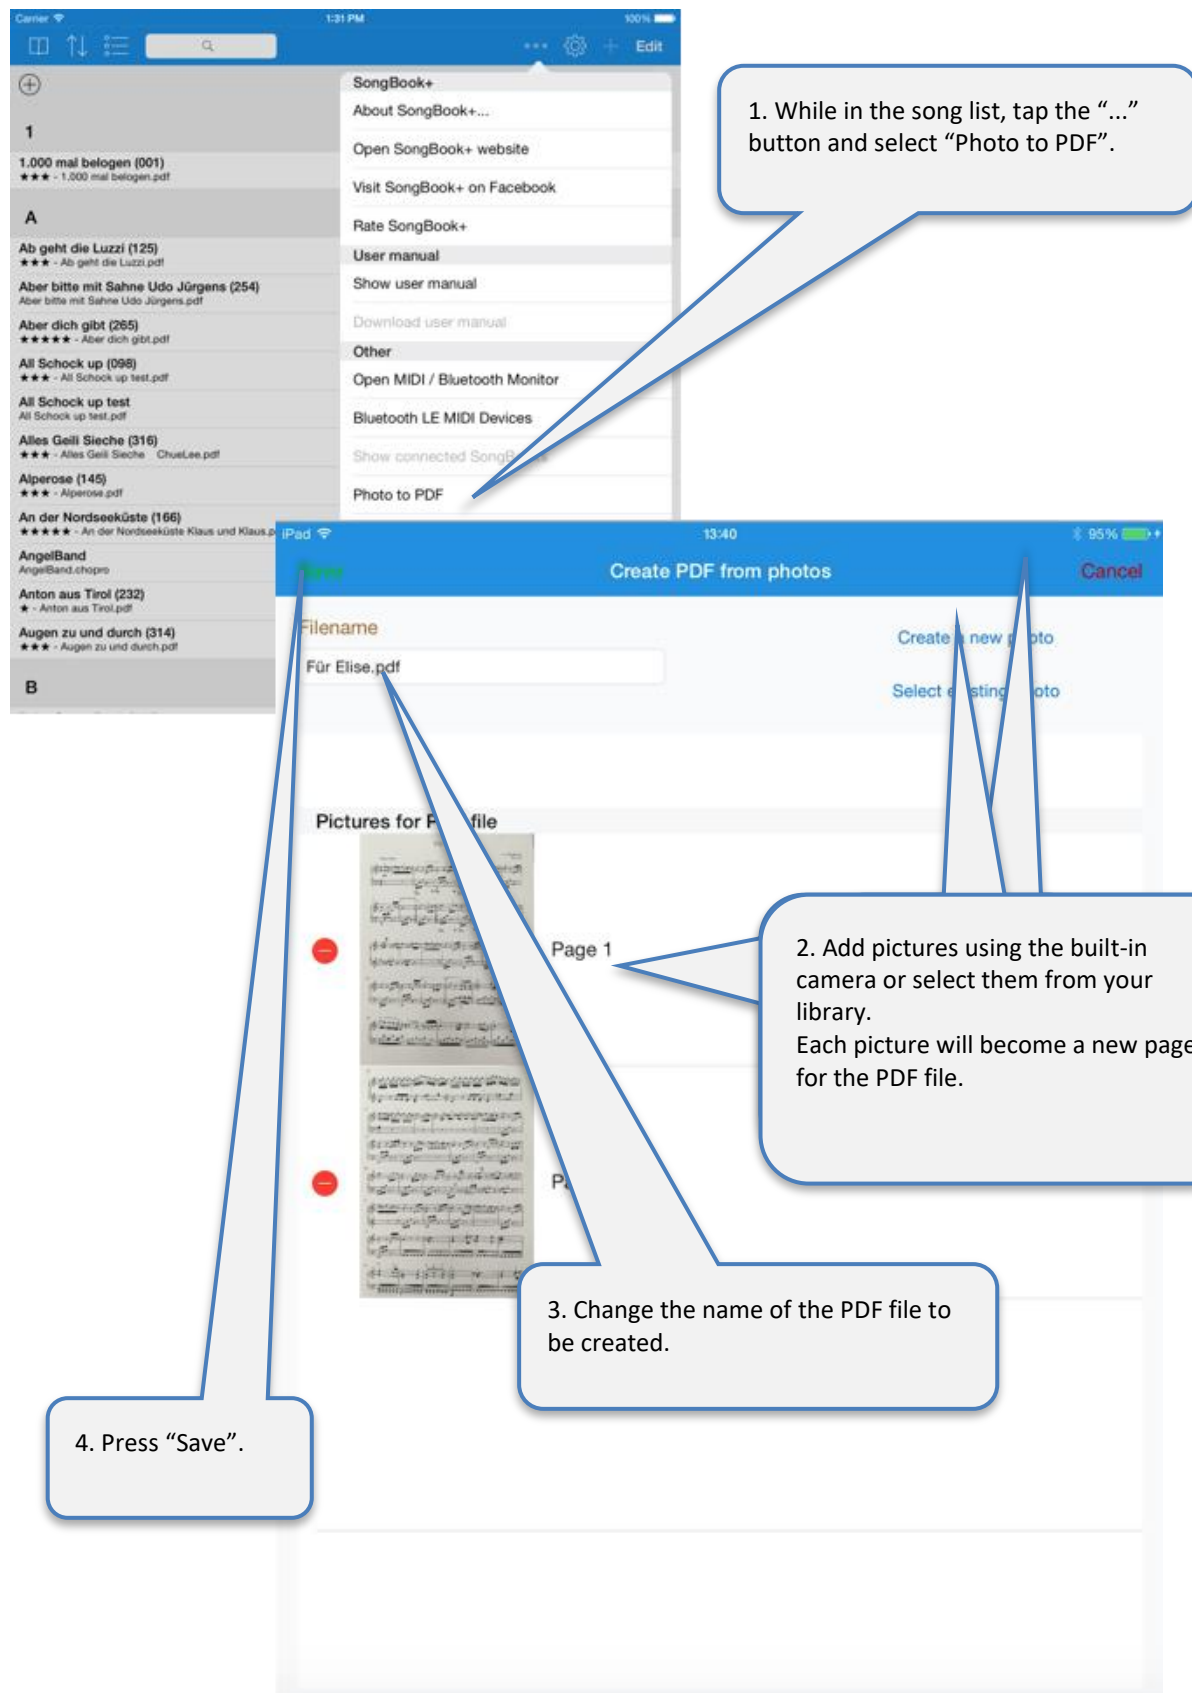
Carrier 1:31 PM 100%

Edit

1
1.000 mal belogen (001)
★★★ - 1.000 mal belogen.pdf

A
Ab geht die Luzzi (125)
★★★ - Ab geht die Luzzi.pdf
Aber bitte mit Sahne Udo Jürgens (254)
Aber bitte mit Sahne Udo Jürgens.pdf
Aber dich gibt (265)
★★★★★ - Aber dich gibt.pdf
All Schock up (098)
★★★ - All Schock up test.pdf
All Schock up test
All Schock up test.pdf
Alles Geili Sieche (316)
★★★ - Alles Geili Sieche ChueLee.pdf
Alperose (145)
★★★ - Alperose.pdf
An der Nordseeküste (166)
★★★★★ - An der Nordseeküste Klaus und Klaus.p
AngelBand
AngelBand.chopro
Anton aus Tirol (232)
★ - Anton aus Tirol.pdf
Augen zu und durch (314)
★★★ - Augen zu und durch.pdf

B

SongBook+
About SongBook+...
Open SongBook+ website
Visit SongBook+ on Facebook
Rate SongBook+
User manual
Show user manual
Download user manual
Other
Open MIDI / Bluetooth Monitor
Bluetooth LE MIDI Devices
Show connected SongB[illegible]
Photo to PDF

1. While in the song list, tap the “...” button and select “Photo to PDF”.

iPad 13:40 95%
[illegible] Create PDF from photos Cancel

Filename
Für Elise.pdf

Create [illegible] new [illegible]oto
Select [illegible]sting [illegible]oto

Pictures for P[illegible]file

Page 1

P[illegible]

2. Add pictures using the built-in camera or select them from your library.
Each picture will become a new page for the PDF file.

3. Change the name of the PDF file to be created.

4. Press “Save”.